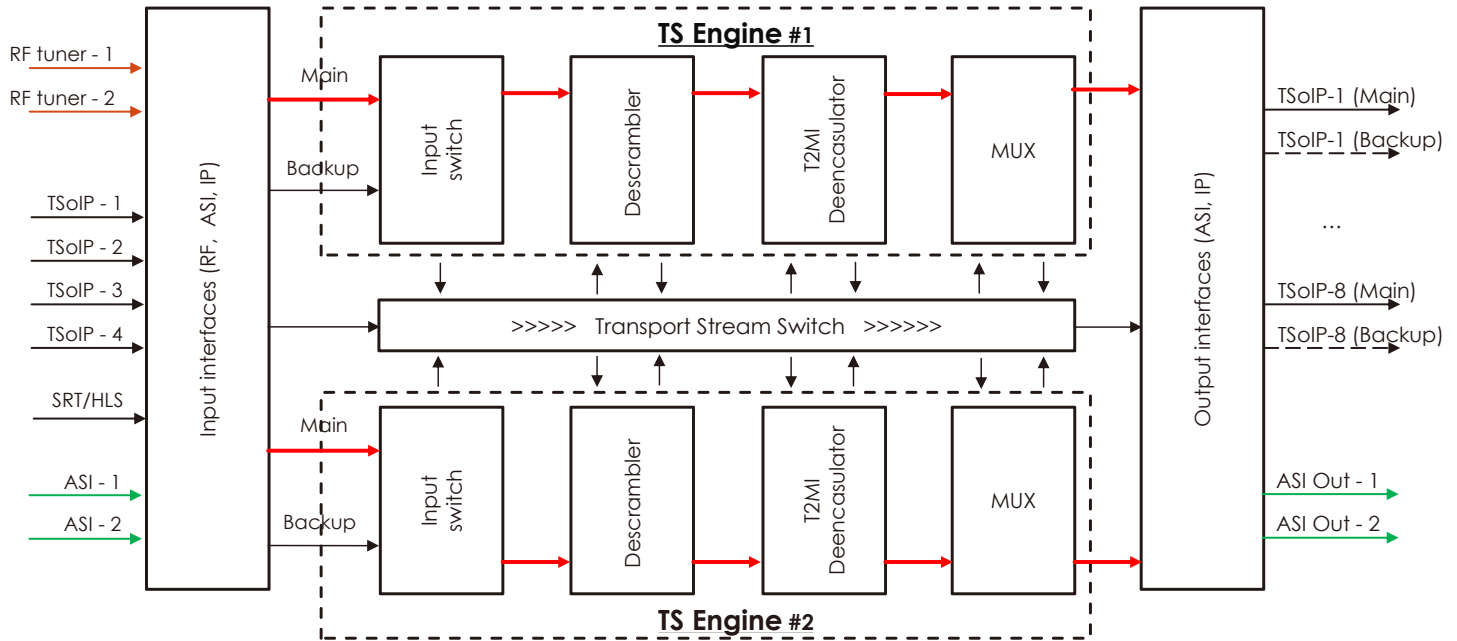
RF tuner - 1
RF tuner - 2
TSoIP - 1
TSoIP - 2
TSoIP - 3
TSoIP - 4
SRT/HLS
ASI - 1
ASI - 2

Input interfaces (RF, ASI, IP)

TS Engine #1
Main
Backup
Input switch
Descrambler
T2MI Deencasulator
MUX

>>>>> Transport Stream Switch >>>>>>

TS Engine #2
Main
Backup
Input switch
Descrambler
T2MI Deencasulator
MUX

Output interfaces (ASI, IP)

TSoIP-1 (Main)
TSoIP-1 (Backup)
...
TSoIP-8 (Main)
TSoIP-8 (Backup)
ASI Out - 1
ASI Out - 2